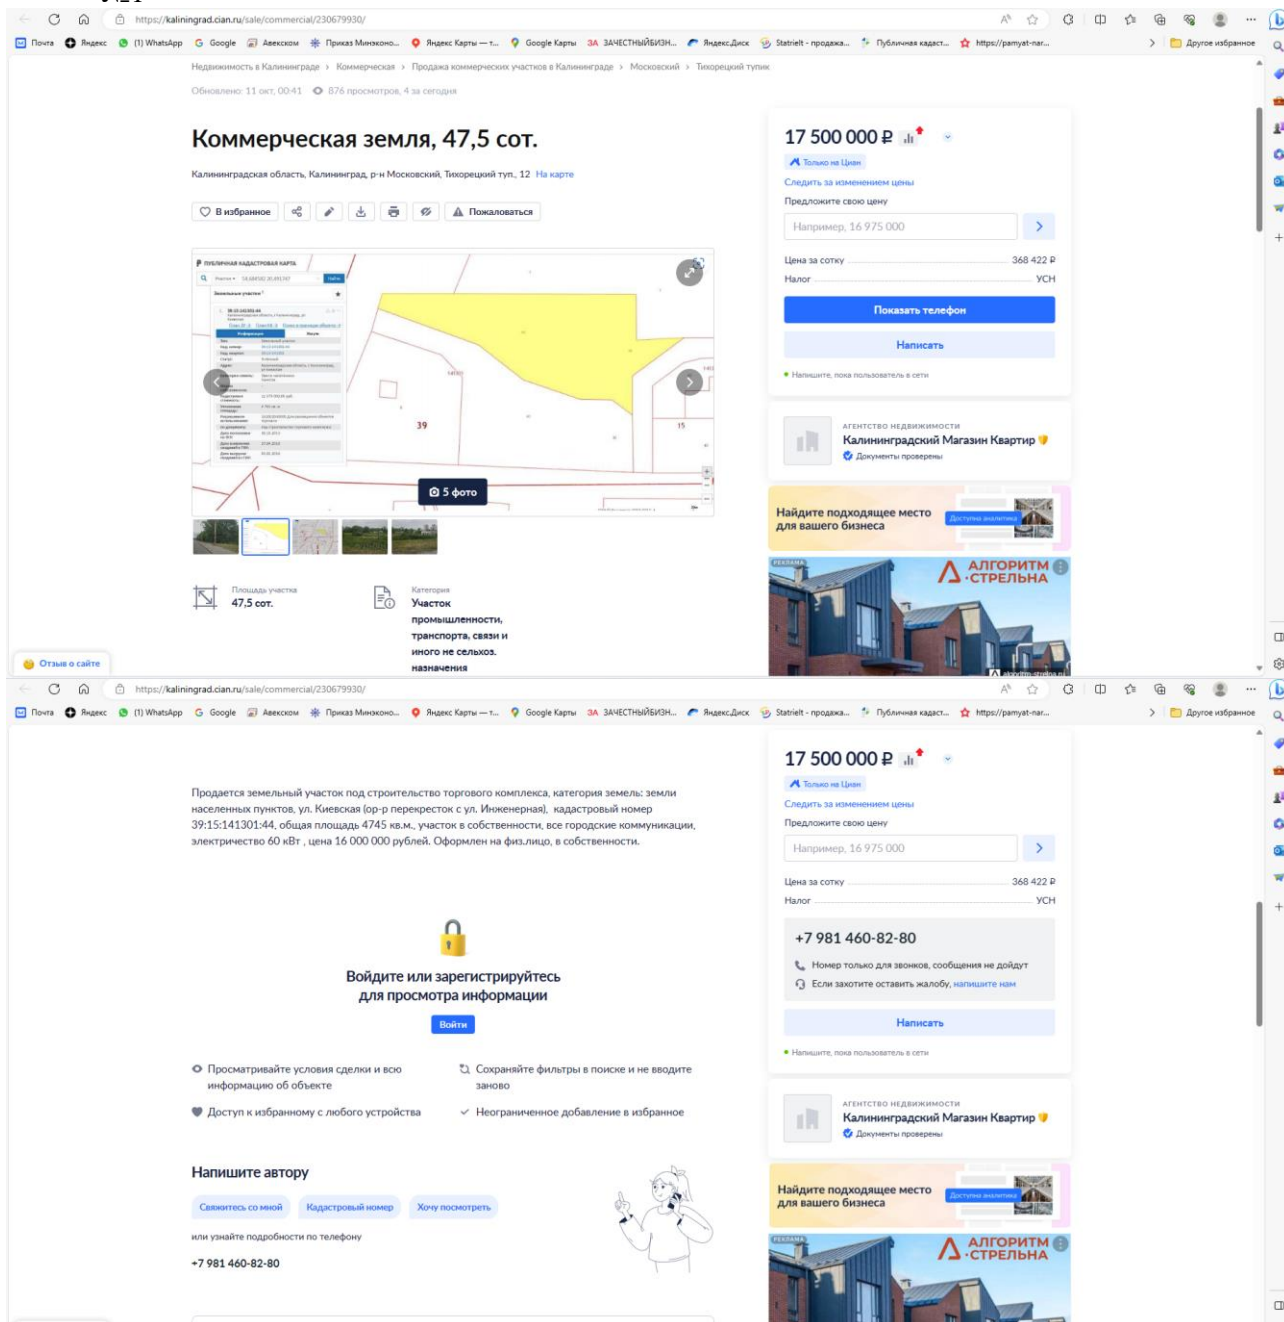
https://kaliningrad.cian.ru/sale/commercial/230679930/

Почта Яндекс (1) WhatsApp Google Авекском Приказ Минэконо... Яндекс Карты — т... Google Карты ЗАЧЕСТНЫЙБИЗН... Яндекс.Диск Statrielt - продажа... Публичная кадаст... https://pamyat-nar... Другое избранное

Недвижимость в Калининграде › Коммерческая › Продажа коммерческих участков в Калининграде › Московский › Тихорецкий тупик

Обновлено: 11 окт, 00:41 876 просмотров, 4 за сегодня

Коммерческая земля, 47,5 сот.

Калининградская область, Калининград, р-н Московский, Тихорецкий туп., 12 На карте

В избранное Пожаловаться

ПУБЛИЧНАЯ КАДАСТРОВАЯ КАРТА

39 15

5 фото

Площадь участка 47,5 сот.

Категория Участок промышленности, транспорта, связи и иного не сельхоз. назначения

Отзыв о сайте

17 500 000 ₽

Только на Циан

Следить за изменением цены

Предложите свою цену

Например, 16 975 000

Цена за сотку 368 422 ₽

Налог УСН

Показать телефон

Написать

Напишите, пока пользователь в сети

АГЕНТСТВО НЕДВИЖИМОСТИ

Калининградский Магазин Квартир

Документы проверены

Найдите подходящее место для вашего бизнеса

Доступна аналитика

РЕКЛАМА

АЛГОРИТМ ·СТРЕЛЬНА

https://kaliningrad.cian.ru/sale/commercial/230679930/

Почта Яндекс (1) WhatsApp Google Авекском Приказ Минэконо... Яндекс Карты — т... Google Карты ЗАЧЕСТНЫЙБИЗН... Яндекс.Диск Statrielt - продажа... Публичная кадаст... https://pamyat-nar... Другое избранное

Продается земельный участок под строительство торгового комплекса, категория земель: земли населенных пунктов, ул. Киевская (ор-р перекресток с ул. Инженерная), кадастровый номер 39:15:141301:44, общая площадь 4745 кв.м., участок в собственности, все городские коммуникации, электричество 60 кВт , цена 16 000 000 рублей. Оформлен на физ.лицо, в собственности.

Войдите или зарегистрируйтесь для просмотра информации

Войти

Просматривайте условия сделки и всю информацию об объекте

Сохраняйте фильтры в поиске и не вводите заново

Доступ к избранному с любого устройства

Неограниченное добавление в избранное

Напишите автору

Свяжитесь со мной Кадастровый номер Хочу посмотреть

или узнайте подробности по телефону

+7 981 460-82-80

17 500 000 ₽

Только на Циан

Следить за изменением цены

Предложите свою цену

Например, 16 975 000

Цена за сотку 368 422 ₽

Налог УСН

+7 981 460-82-80

Номер только для звонков, сообщения не дойдут

Если захотите оставить жалобу, напишите нам

Написать

Напишите, пока пользователь в сети

АГЕНТСТВО НЕДВИЖИМОСТИ

Калининградский Магазин Квартир

Документы проверены

Найдите подходящее место для вашего бизнеса

Доступна аналитика

РЕКЛАМА

АЛГОРИТМ ·СТРЕЛЬНА